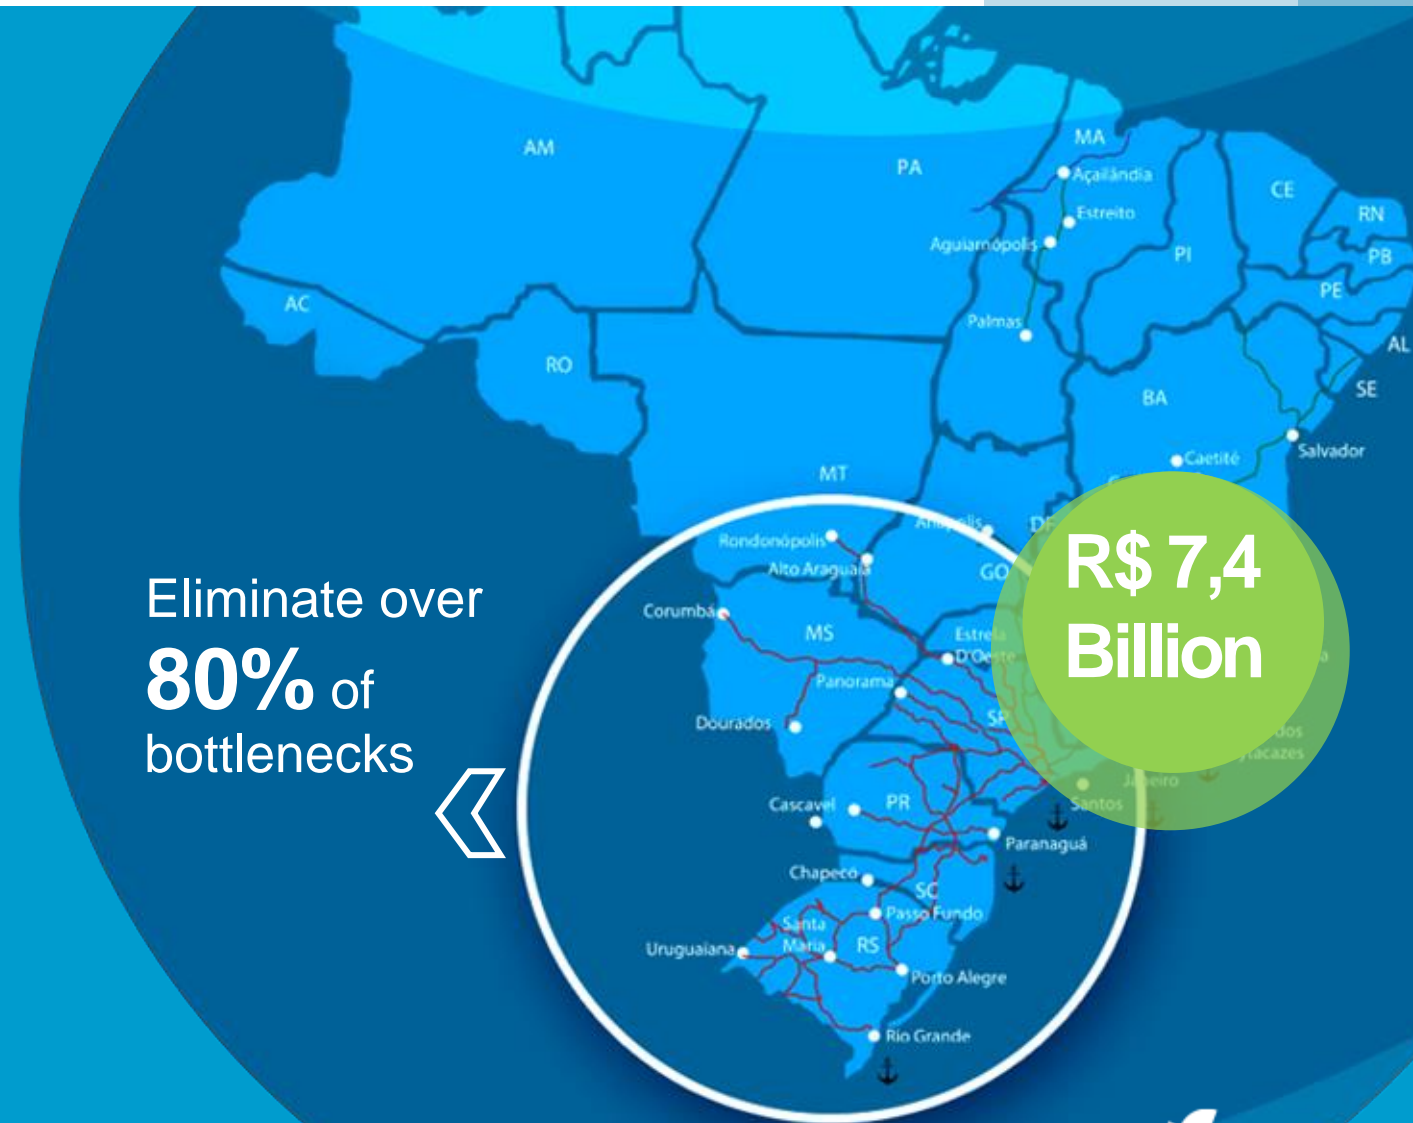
AM

PA

MA

Açailândia

Estreito

Aguiarnópolis

CE

RN

PB

PE

AL

SE

PI

AC

RO

Palmas

BA

Caetité

Salvador

MT

Rondonópolis

Alto Araguaia

Anápolis

DF

GO

Corumbá

MS

Estrela D'Oeste

Panorama

SP

Dourados

Cascavel

PR

Santos

Paranaguá

Chapecó

SC

Passo Fundo

Santa Maria

RS

Uruguaiana

Porto Alegre

Rio Grande

Eliminate over **80%** of bottlenecks

R$ 7,4 Billion